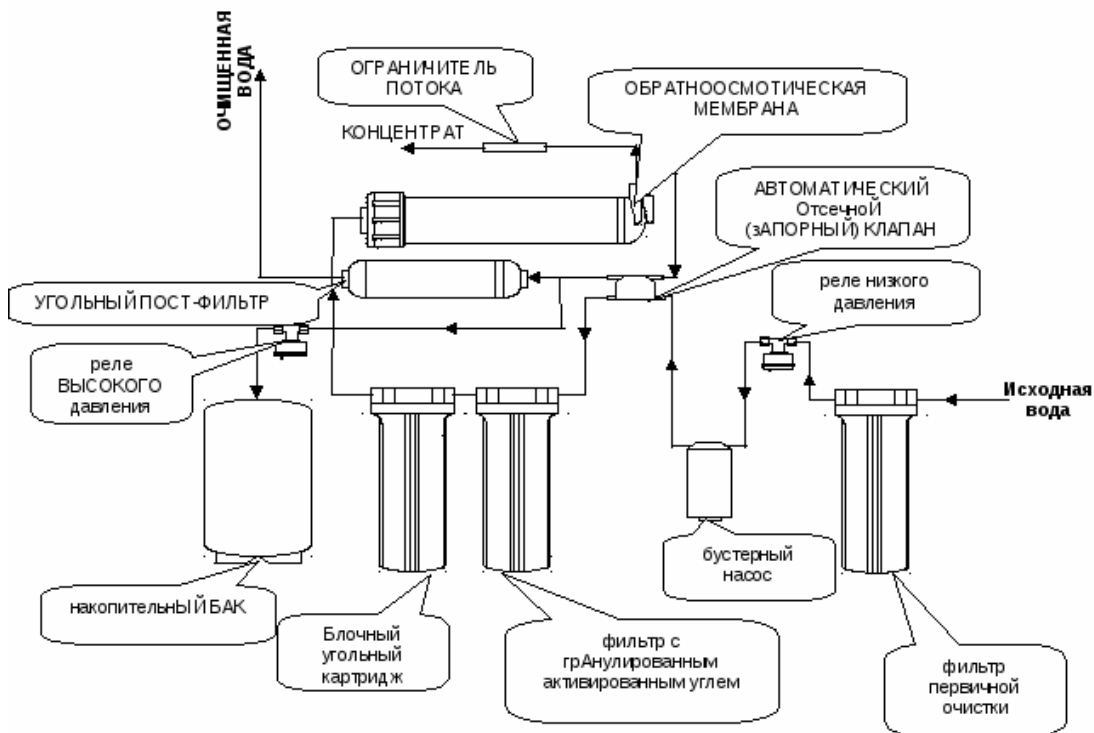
ОЧИЩЕННАЯ ВОДА

ОГРАНИЧИТЕЛЬ ПОТОКА

ОБРАТНООСМОТИЧЕСКАЯ МЕМБРАНА

КОНЦЕНТРАТ

АВТОМАТИЧЕСКИЙ Отсечной (зАПОРНЫЙ) КЛАПАН

УГОЛЬНЫЙ ПОСТ-ФИЛЬТР

реле низкого давления

реле ВЫСОКОГО давления

Исходная вода

бустерный насос

накопительныЙ БАК

Блочный угольный картридж

фильтр с грАнулированным активированным углем

фильтр первичной очистки